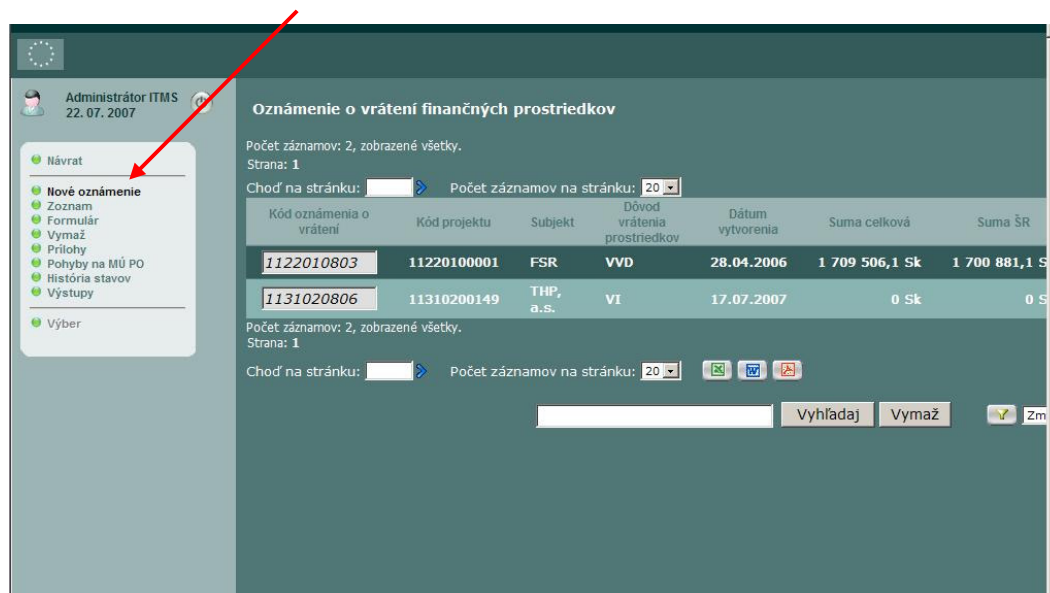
Administrátor ITMS
22. 07. 2007

Návrat

Nové oznámenie
Zoznam
Formulár
Vymaž
Prílohy
Pohyby na MÚ PO
História stavov
Výstupy

Výber

Oznámenie o vrátení finančných prostriedkov

Počet záznamov: 2, zobrazené všetky.
Strana: 1

Choď na stránku: Počet záznamov na stránku: 20

| Kód oznámenia o vrátení | Kód projektu | Subjekt | Dôvod vrátenia prostriedkov | Dátum vytvorenia | Suma celková | Suma ŠR |
|---|---|---|---|---|---|---|
| 1122010803 | 11220100001 | FSR | VVD | 28.04.2006 | 1 709 506,1 Sk | 1 700 881,1 S |
| 1131020806 | 11310200149 | THP, a.s. | VI | 17.07.2007 | 0 Sk | 0 S |

Počet záznamov: 2, zobrazené všetky.
Strana: 1

Choď na stránku: Počet záznamov na stránku: 20

Vyhľadaj Vymaž

Zm